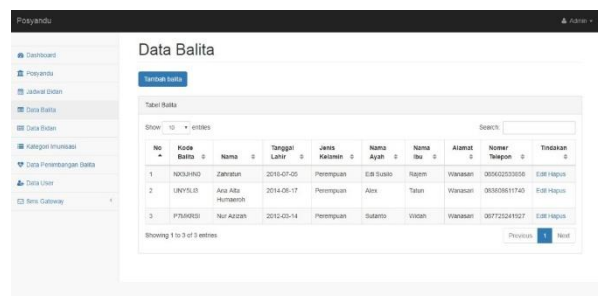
Posyandu

Admin

Dashboard
Posyandu
Jadwal Bidan
Data Balita
Data Bidan
Kategori Imunisasi
Data Perkembangan Balita
Data User
Sms Gateway

Data Balita

Tambah balita

Tabel Balita

Show 10 entries

Search:

| No | Kode Balita | Nama | Tanggal Lahir | Jenis Kelamin | Nama Ayah | Nama Ibu | Alamat | Nomer Telepon | Tindakan |
|---|---|---|---|---|---|---|---|---|---|
| 1 | NX9JHN0 | Zahratun | 2016-07-05 | Perempuan | Edi Susilo | Rajem | Wanasari | 085602533656 | Edit Hapus |
| 2 | UNY5LI8 | Ana Alfa Humaeroh | 2014-08-17 | Perempuan | Alex | Tatun | Wanasari | 083808611740 | Edit Hapus |
| 3 | P7MKRSI | Nur Azizah | 2012-03-14 | Perempuan | Sutanto | Widah | Wanasari | 087725241927 | Edit Hapus |

Showing 1 to 3 of 3 entries

Previous 1 Next